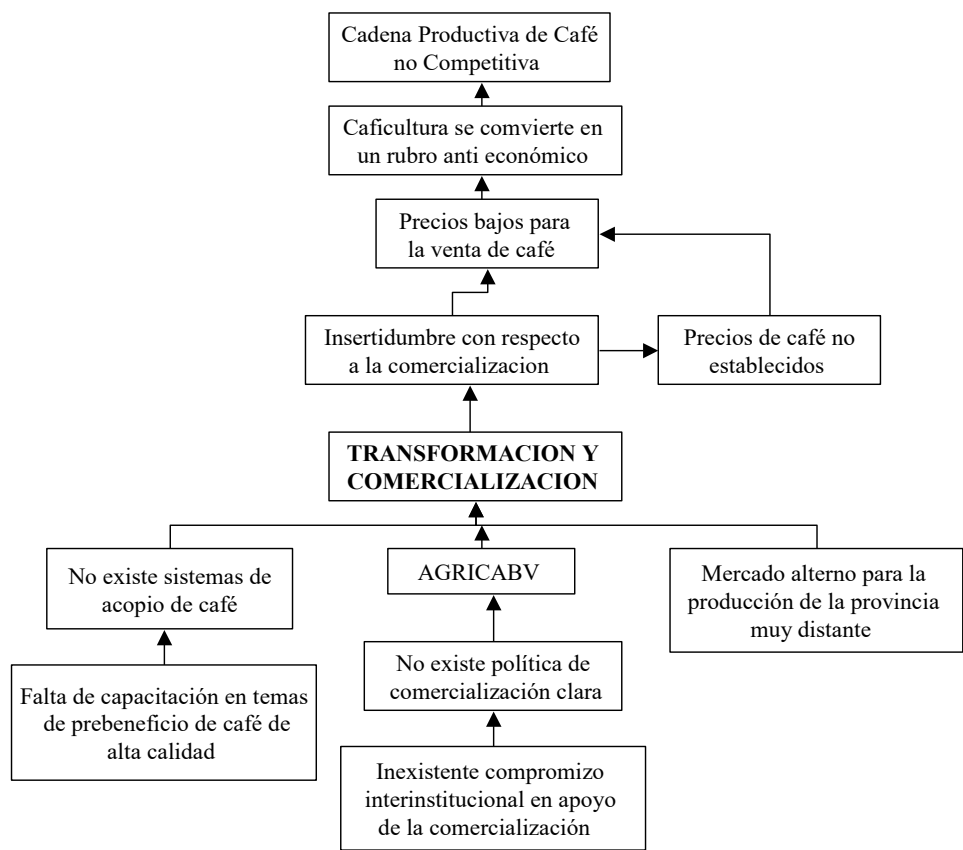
Cadena Productiva de Café no Competitiva

Caficultura se comvierte en un rubro anti económico

Precios bajos para la venta de café

Insertidumbre con respecto a la comercializacion

Precios de café no establecidos

**TRANSFORMACION Y COMERCIALIZACION**

No existe sistemas de acopio de café

AGRICABV

Mercado alterno para la producción de la provincia muy distante

Falta de capacitación en temas de prebeneficio de café de alta calidad

No existe política de comercialización clara

Inexistente compromizo interinstitucional en apoyo de la comercialización